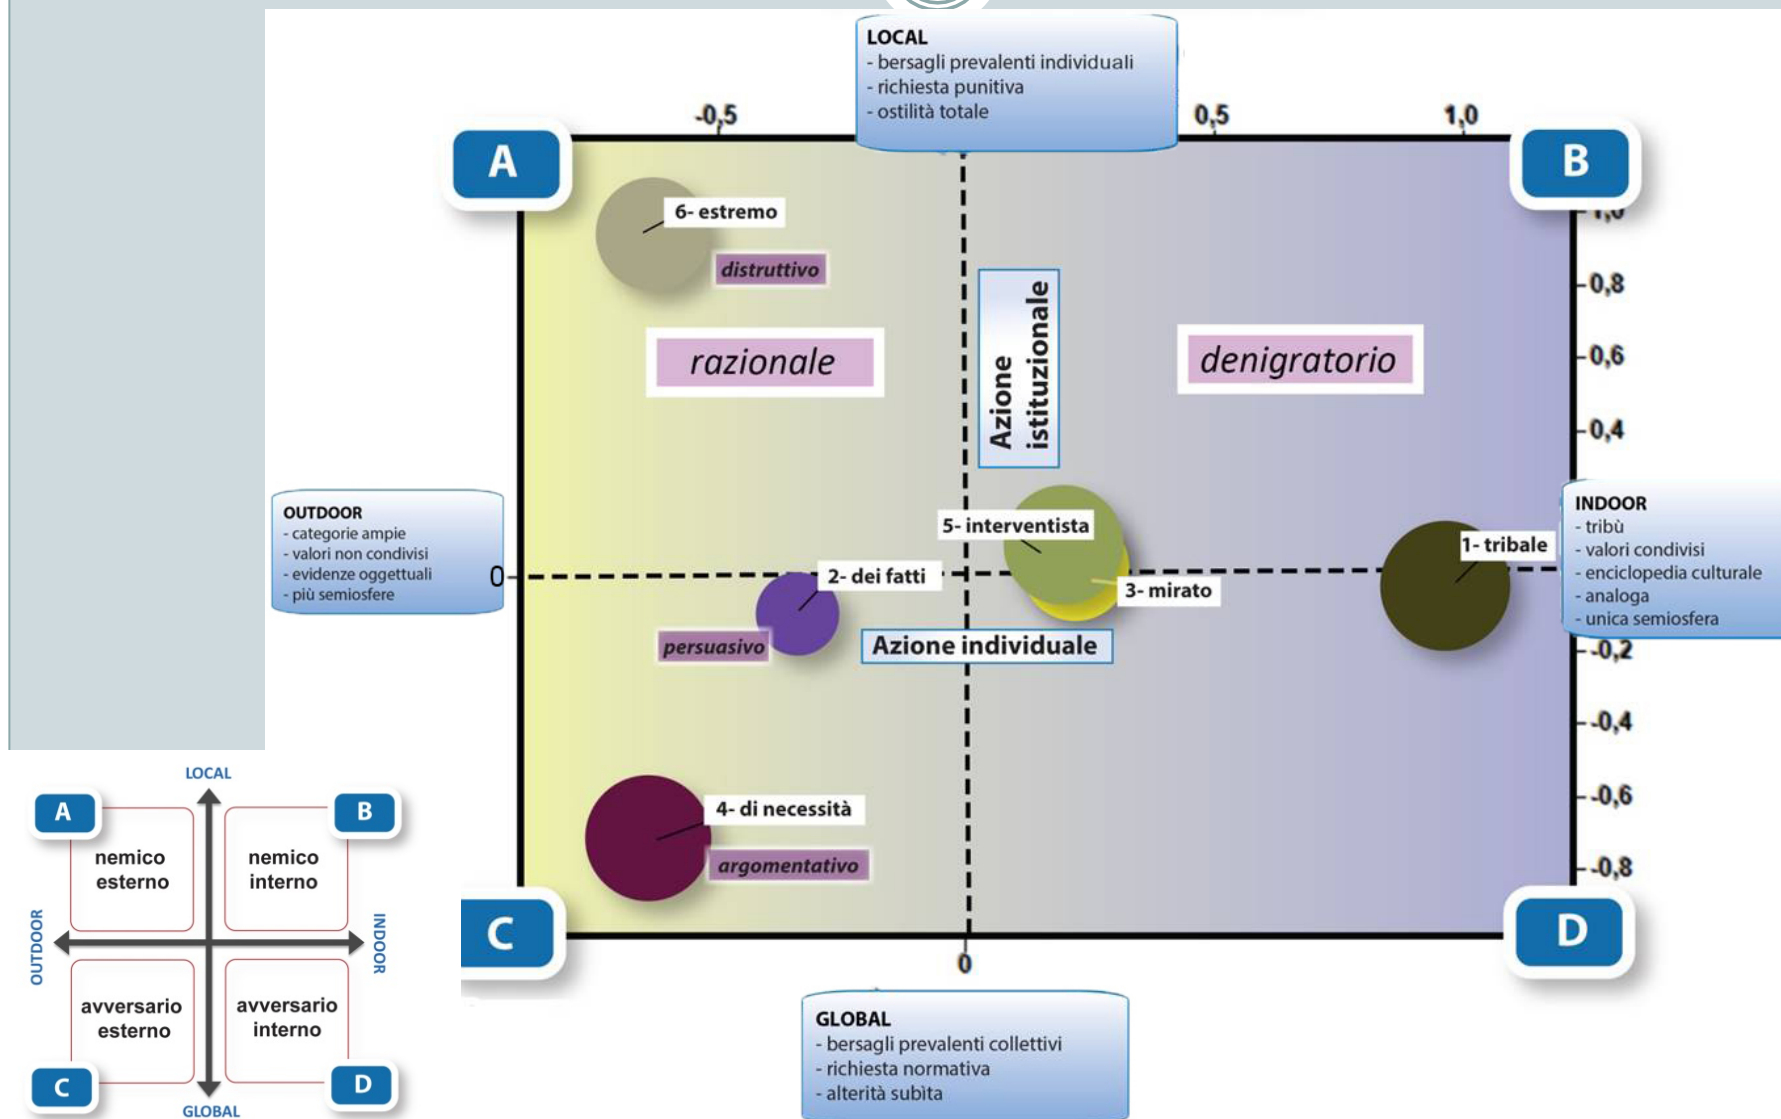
LOCAL
- bersagli prevalenti individuali
- richiesta punitiva
- ostilità totale

-0,5
0,5
1,0

A
B

6- estremo
distruttivo

1,0
0,8
0,6
0,4

razionale
Azione istituzionale
denigratorio

OUTDOOR
- categorie ampie
- valori non condivisi
- evidenze oggettuali
- più semiosfere

0

5- interventista
2- dei fatti
3- mirato
1- tribale

INDOOR
- tribù
- valori condivisi
- enciclopedia culturale
- analoga
- unica semiosfera

persuasivo
Azione individuale

-0,2
-0,4
-0,6
-0,8

4- di necessità
argomentativo

C
D

0

LOCAL
A
B
nemico esterno
nemico interno
OUTDOOR
INDOOR
avversario esterno
avversario interno
C
D
GLOBAL

GLOBAL
- bersagli prevalenti collettivi
- richiesta normativa
- alterità subita